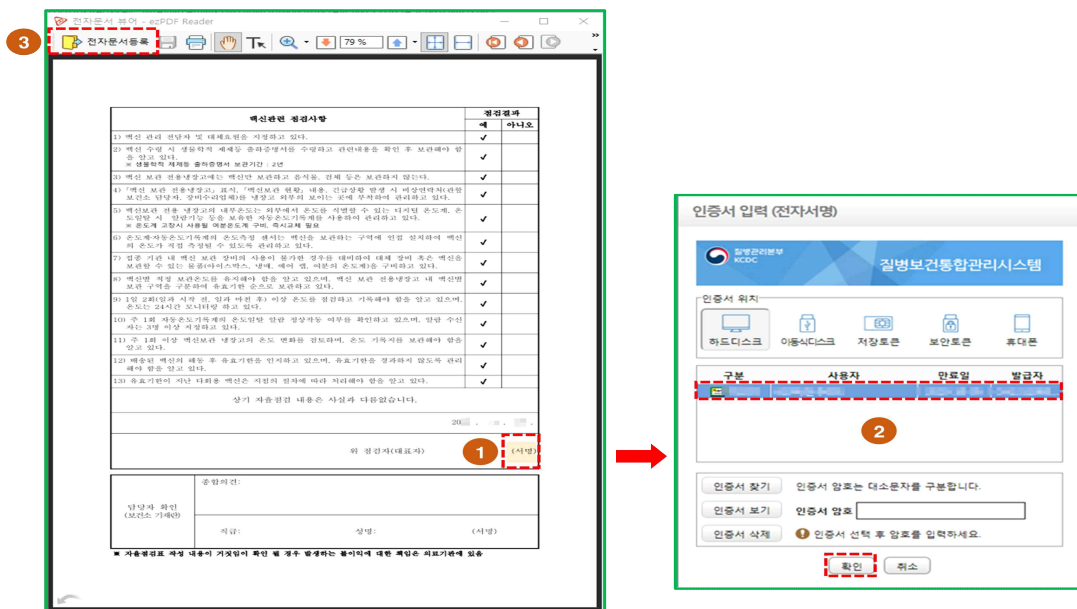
전자문서 뷰어 - ezPDF Reader

3

전자문서등록

79 %

| 백신관련 점검사항 | 점검결과 예 | 점검결과 아니오 |
|---|---|---|
| 1) 백신 관리 전담자 및 대체요원을 지정하고 있다. | ✓ | |
| 2) 백신 수령 시 생물학적 제제등 출하증명서를 수령하고 관련내용을 확인 후 보관해야 함을 알고 있다. ※ 생물학적 제제등 출하증명서 보관기간 : 2년 | ✓ | |
| 3) 백신 보관 전용냉장고에는 백신만 보관하고 음식물, 검체 등은 보관하지 않는다. | ✓ | |
| 4) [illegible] | ✓ | |
| 5) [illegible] ※ 온도계 고장시 사용될 여분온도계 구비, 즉시교체 필요 | ✓ | |
| 6) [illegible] | ✓ | |
| 7) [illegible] | ✓ | |
| 8) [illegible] | ✓ | |
| 9) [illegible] | ✓ | |
| 10) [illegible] | ✓ | |
| 11) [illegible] | ✓ | |
| 12) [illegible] | ✓ | |
| 13) 유효기한이 지난 대화용 백신은 지침의 절차에 따라 처리해야 함을 알고 있다. | ✓ | |

상기 자율점검 내용은 사실과 다름없습니다.

20 . . .

1

위 점검자(대표자) (서명)

담당자 확인 (보건소 기재란)

종합의견:

직급: 성명: (서명)

※ 자율점검표 작성 내용이 거짓임이 확인 될 경우 발생하는 불이익에 대한 책임은 의료기관에 있음

인증서 입력 (전자서명)

질병관리본부 KCDC

질병보건통합관리시스템

인증서 위치

하드디스크 이동식디스크 저장토큰 보안토큰 휴대폰

| 구분 | 사용자 | 만료일 | 발급자 |
|---|---|---|---|
| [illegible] | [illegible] | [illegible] | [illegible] |

2

인증서 찾기 인증서 암호는 대소문자를 구분합니다.

인증서 보기 인증서 암호

인증서 삭제 인증서 선택 후 암호를 입력하세요.

확인 취소